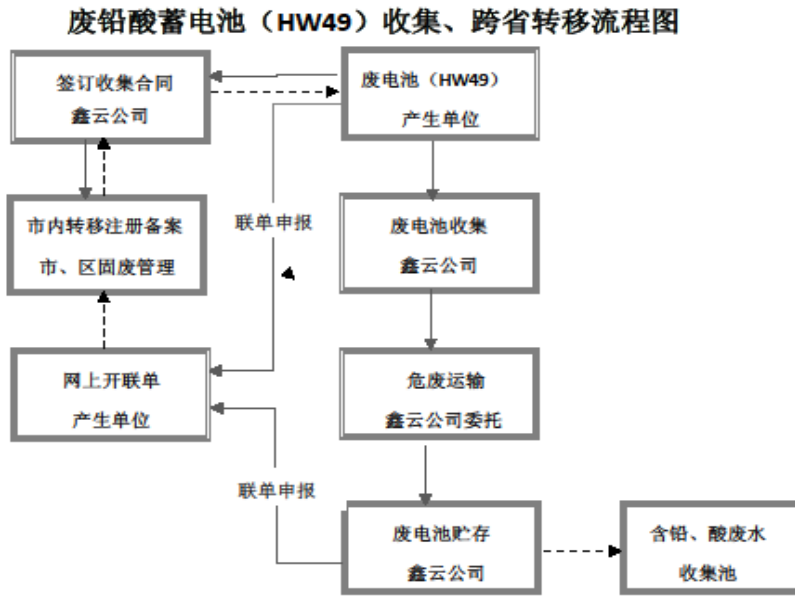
废铅酸蓄电池（HW49）收集、跨省转移流程图

签订收集合同
鑫云公司

废电池（HW49）
产生单位

市内转移注册备案
市、区固废管理

联单申报

废电池收集
鑫云公司

网上开联单
产生单位

危废运输
鑫云公司委托

联单申报

废电池贮存
鑫云公司

含铅、酸废水
收集池